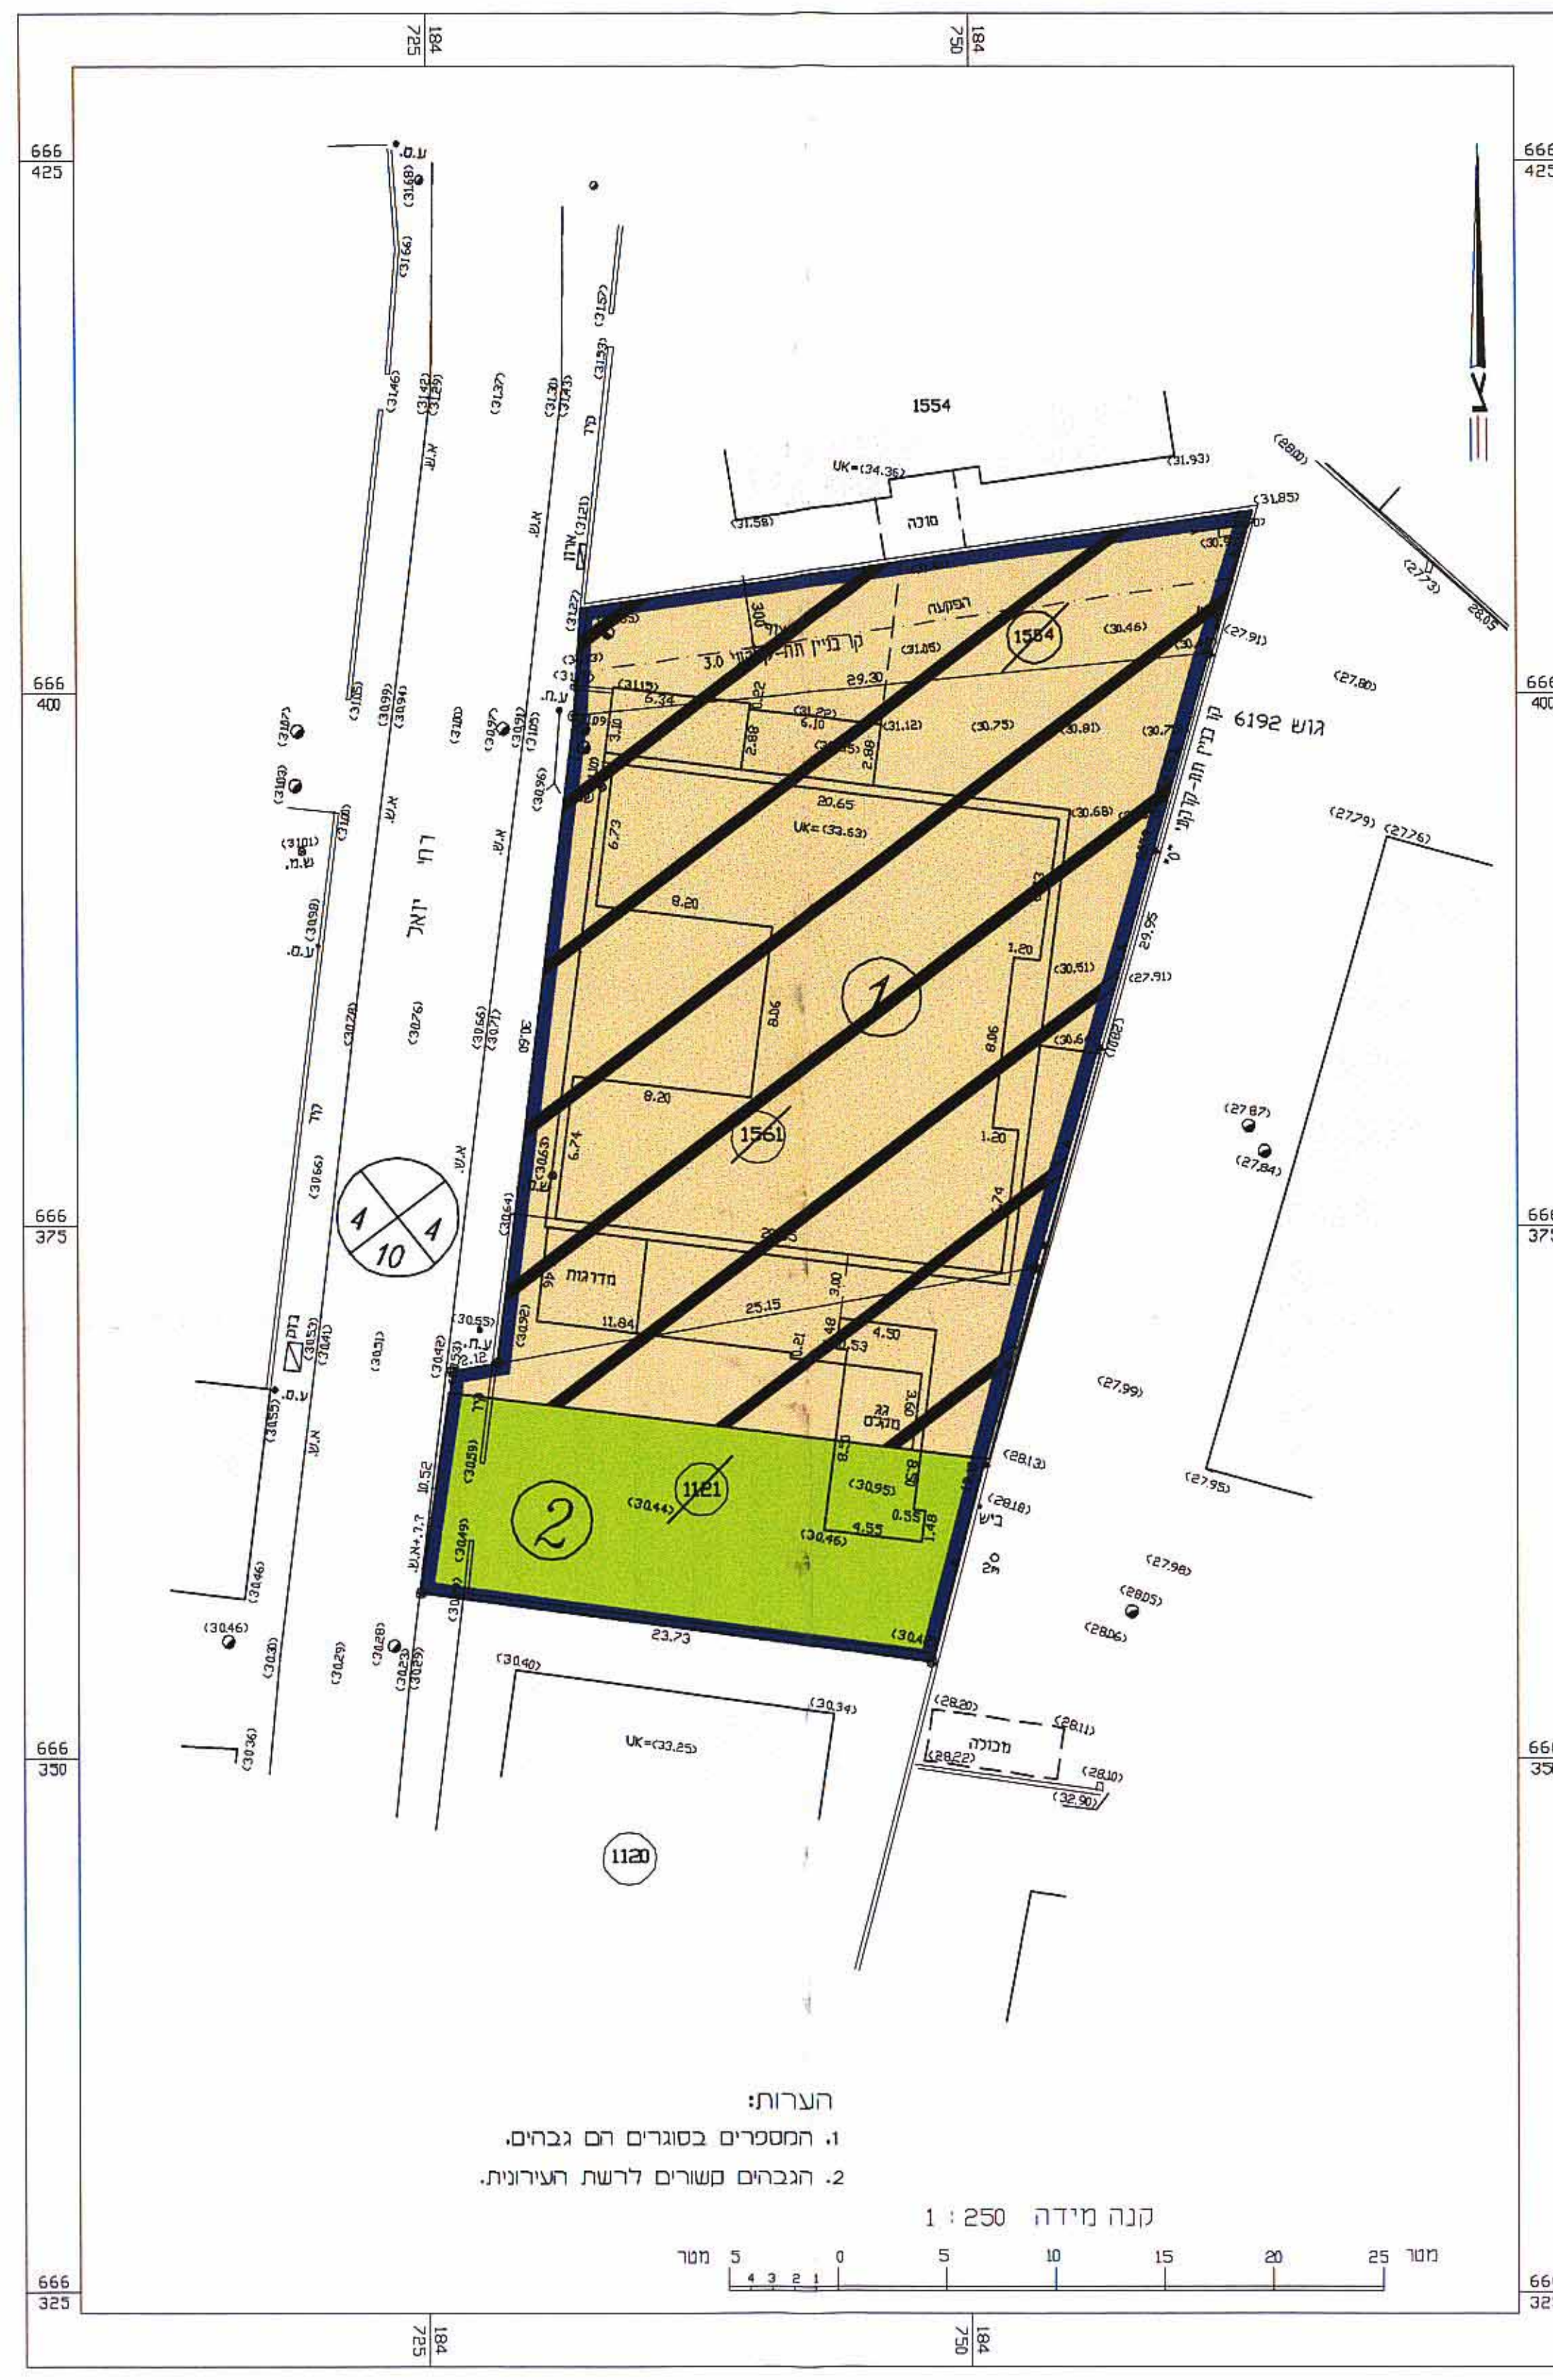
184
725

184
750

666
425

666
400

666
375

666
350

666
325

1554

UK=(34.36)

(31.93)

(31.58)

סוכה

(28.00)

(31.85)

(27.73)

28.05

(31.68)
ע.ס.

(31.66)

(31.57)

(31.46)

(31.42)
(31.29)

(31.37)

(31.30)
(31.43)

(31.53)

גדר

א.ש.

א.ש.

(31.21)
ארון

(31.22)

הפקעה

קו בניין תת-קרקעי 3.0

3.00

(31.05)

1554

(30.46)

(27.91)

29.30

(31.15)

6.34

0.22

ע.ח.

(27.80)

(31.22)
6.10

(31.12)

(30.75)

(30.81)

גוש 6192

קו בניין תת-קרקעי "0"

3.10

2.88

2.88

(31.05)

(31.09)

(30.99)
(30.94)

(31.00)

(30.97)

(30.91)
(31.05)

(31.07)

(31.03)

(30.96)

20.65

UK=(30.63)

(30.68)

(27.79)

(27.76)

6.73

(31.01)
ש.מ.

(31.00)

רח' יואב

א.ש.

א.ש.

8.20

(30.98)
ע.ס.

29.95

1.20

(30.51)

(27.91)

8.06

1

8.06

(30.28)

(30.76)

(30.66)
(30.71)

30.60

(30.64)

(30.62)

8.20

1561

1.20

(27.87)

(27.84)

6.74

(30.64)

גדר

(30.66)

א.ש.

4
4
10

(30.64)

6.74

מדרגות

3.00

25.15

11.84

(30.92)

4.50

(30.55)

(30.53)

(30.41)

בזק

(30.51)

(30.48)

(30.53)

ע.ח.
2.12

0.21

0.48

0.53

3.60

גג
מגורים

(27.99)

(30.55)

ע.ס.

א.ש.

10.52

(30.59)

8.45

8.45

(28.13)

(27.95)

2

1121

(30.44)

(30.95)

0.55

4.55

1.48

(28.18)
ביש

(30.46)

(30.46)

א.ש.+ת.ח.

(30.49)

(30.49)

(27.98)

(28.05)

(28.06)

(30.46)

23.73

(30.47)

(30.30)

(30.29)

(30.28)

(30.23)
(30.25)

(30.40)

(30.34)

(28.20)

(28.11)

מכולה

(28.22)

(28.10)

(32.90)

(30.36)

UK=(33.25)

1120

הערות:
1. המספרים בסוגרים הם גבהים.
2. הגבהים קשורים לרשת העירונית.

קנה מידה 1 : 250

מטר 5 4 3 2 1 0 5 10 15 20 25 מטר